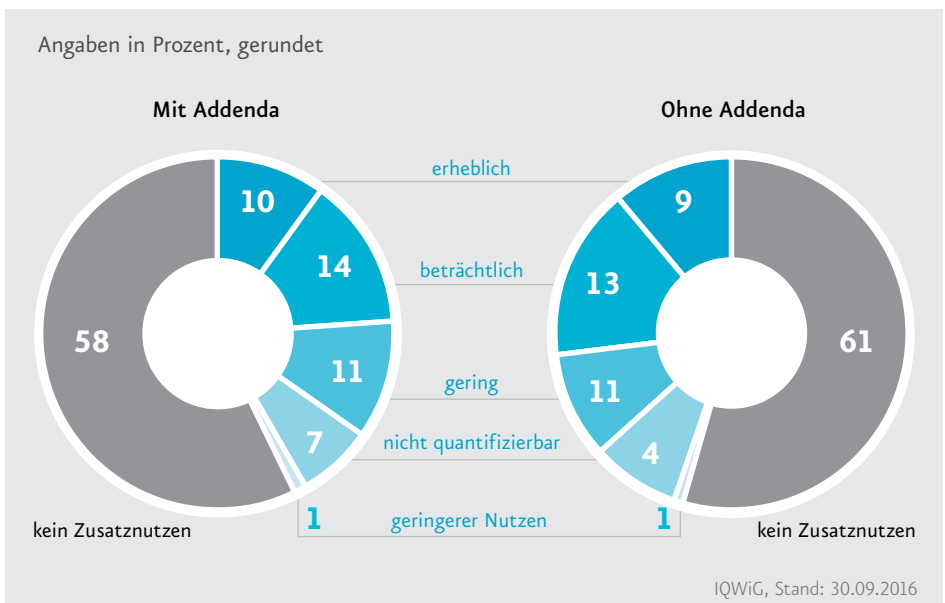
Angaben in Prozent, gerundet

Mit Addenda

Ohne Addenda

10

14

11

7

1

58

kein Zusatznutzen

erheblich

beträchtlich

gering

nicht quantifizierbar

geringerer Nutzen

9

13

11

4

1

61

kein Zusatznutzen

IQWiG, Stand: 30.09.2016